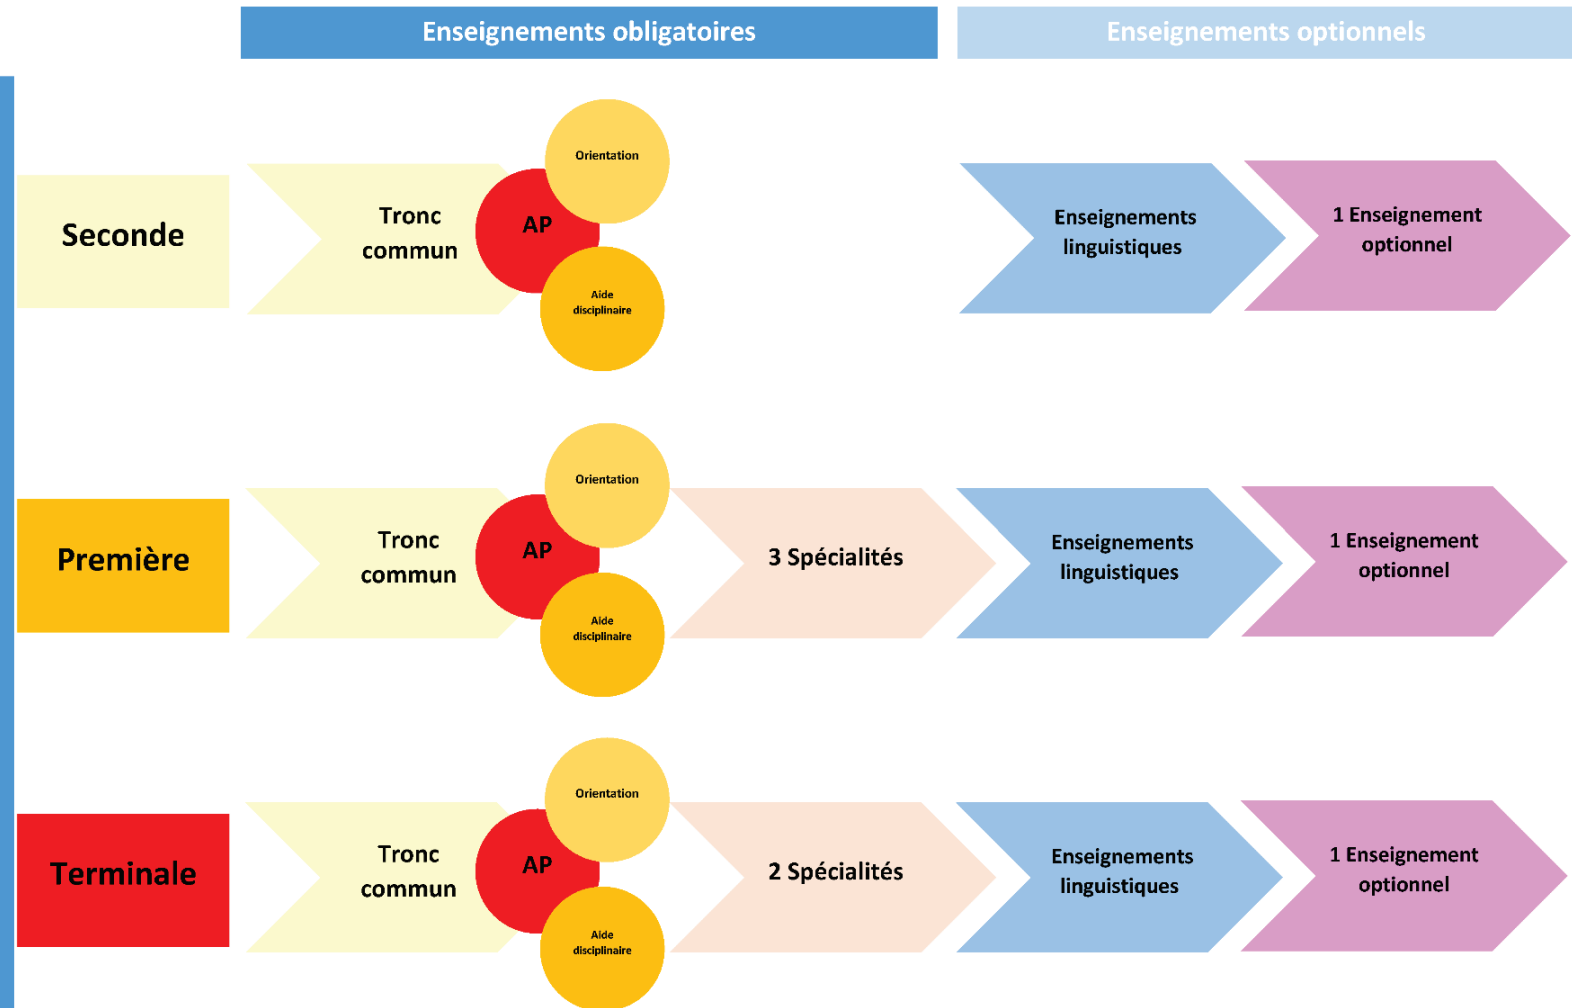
Enseignements obligatoires

Enseignements optionnels

Seconde

Tronc commun

AP

Orientation

Aide disciplinaire

Enseignements linguistiques

1 Enseignement optionnel

Première

Tronc commun

AP

Orientation

Aide disciplinaire

3 Spécialités

Enseignements linguistiques

1 Enseignement optionnel

Terminale

Tronc commun

AP

Orientation

Aide disciplinaire

2 Spécialités

Enseignements linguistiques

1 Enseignement optionnel